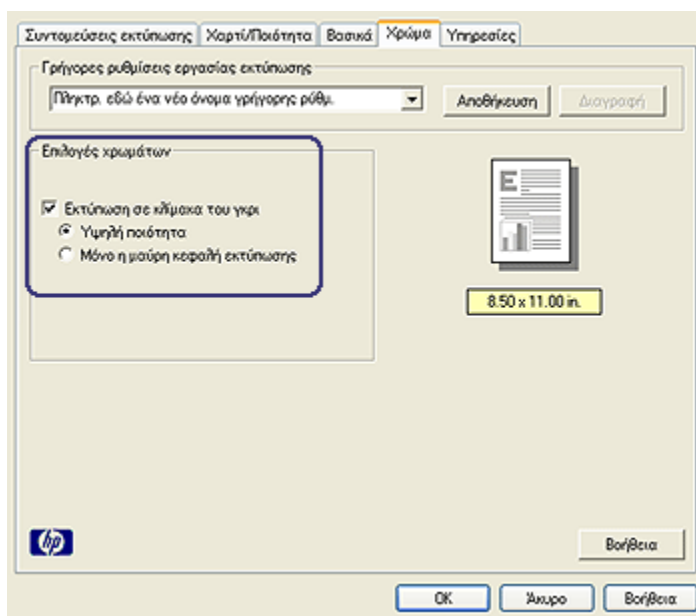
Συντομεύσεις εκτύπωσης | Χαρτί/Ποιότητα | Βασικά | Χρώμα | Υπηρεσίες

Γρήγορες ρυθμίσεις εργασίας εκτύπωσης
Πληκτρ. εδώ ένα νέο όνομα γρήγορης ρύθμ.
Αποθήκευση
Διαγραφή

Επιλογές χρωμάτων
Εκτύπωση σε κλίμακα του γκρι
Υψηλή ποιότητα
Μόνο η μαύρη κεφαλή εκτύπωσης

8.50 x 11.00 in.

Βοήθεια

OK
Άκυρο
Βοήθεια